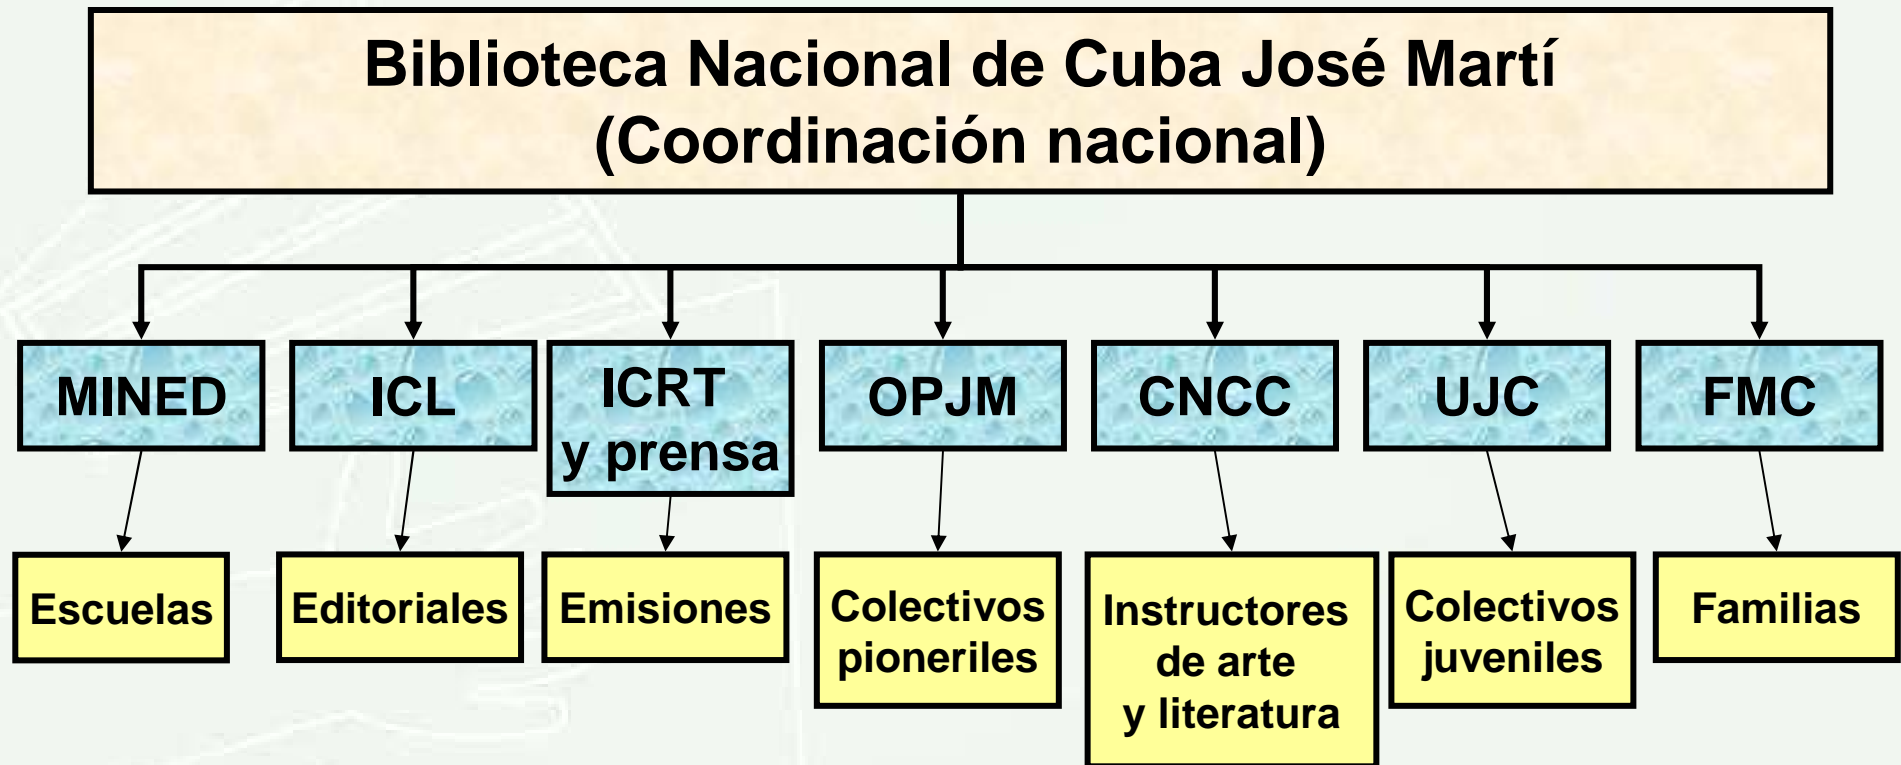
Biblioteca Nacional de Cuba José Martí
(Coordinación nacional)

MINED

ICL

ICRT
y prensa

OPJM

CNCC

UJC

FMC

Escuelas

Editoriales

Emisiones

Colectivos pioneriles

Instructores de arte y literatura

Colectivos juveniles

Familias